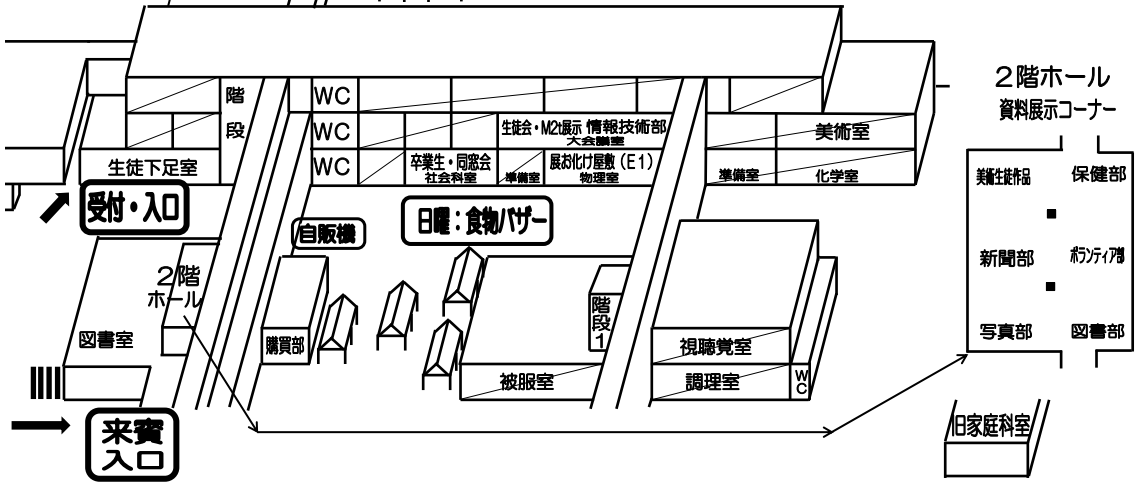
階段

WC

WC

WC

生徒会・M2t展示 情報技術部
大会議室

卒業生・同窓会
社会科室

準備室

展お化け屋敷（E1）
物理室

美術室

準備室

化学室

生徒下足室

受付・入口

自販機

日曜：食物バザー

2階ホール

図書室

購買部

階段1

被服室

視聴覚室

調理室

WC

来賓入口

2階ホール
資料展示コーナー

美術生徒作品

保健部

新聞部

ボランティア部

写真部

図書部

旧家庭科室